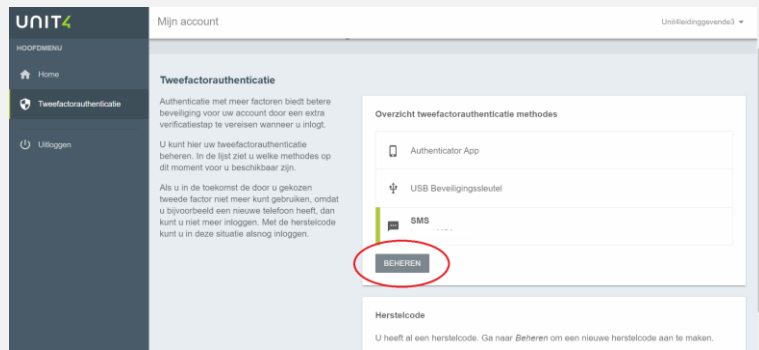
UNIT4

Mijn account

Unit4leidinggevende3

HOOFDMENU

Home

Tweefactorauthenticatie

Uitloggen

Tweefactorauthenticatie

Authenticatie met meer factoren biedt betere beveiliging voor uw account door een extra verificatiestap te vereisen wanneer u inlogt.

U kunt hier uw tweefactorauthenticatie beheren. In de lijst ziet u welke methodes op dit moment voor u beschikbaar zijn.

Als u in de toekomst de door u gekozen tweede factor niet meer kunt gebruiken, omdat u bijvoorbeeld een nieuwe telefoon heeft, dan kunt u niet meer inloggen. Met de herstelcode kunt u in deze situatie alsnog inloggen.

Overzicht tweefactorauthenticatie methodes

Authenticator App

USB Beveiligingssleutel

SMS

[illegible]

BEHEREN

Herstelcode

U heeft al een herstelcode. Ga naar *Beheren* om een nieuwe herstelcode aan te maken.